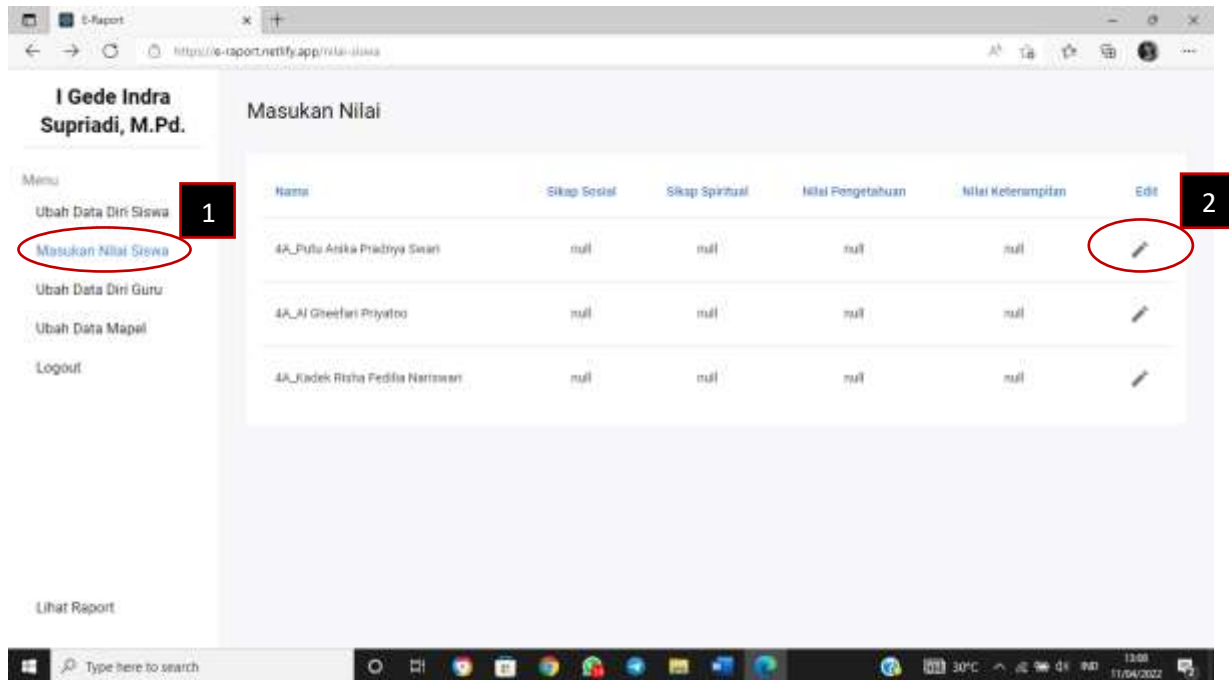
E-Raport

https://e-raport.netlify.app/nilai-siswa

I Gede Indra Supriadi, M.Pd.

Menu

Ubah Data Diri Siswa

Masukan Nilai Siswa

Ubah Data Diri Guru

Ubah Data Mapel

Logout

Lihat Raport

1

2

Masukan Nilai

| Nama | Sikap Sosial | Sikap Spiritual | Nilai Pengetahuan | Nilai Keterampilan | Edit |
|---|---|---|---|---|---|
| 4A_Putu Anika Pradnya Swari | null | null | null | null | |
| 4A_Al Gheefari Priyatno | null | null | null | null | |
| 4A_Kadek Risha Fedila Nariswari | null | null | null | null | |

Type here to search

30°C

IND

13:08
11/04/2022